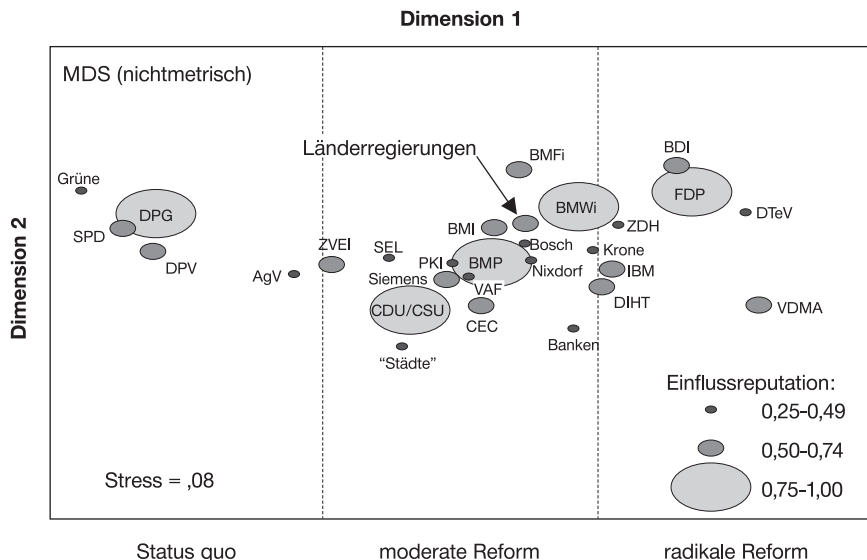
Dimension 1

Dimension 2

MDS (nichtmetrisch)

Länderregierungen

Grüne
DPG
SPD
DPV
AgV
ZVEI
SEL
PKI
Siemens
BMI
BMP
VAF
CDU/CSU
CEC
"Städte"
BMFi
Bosch
Nixdorf
BMWi
ZDH
Krone
IBM
DIHT
Banken
BDI
FDP
DTeV
VDMA

Einflussreputation:
0,25–0,49
0,50–0,74
0,75–1,00

Stress = ,08

Status quo
moderate Reform
radikale Reform